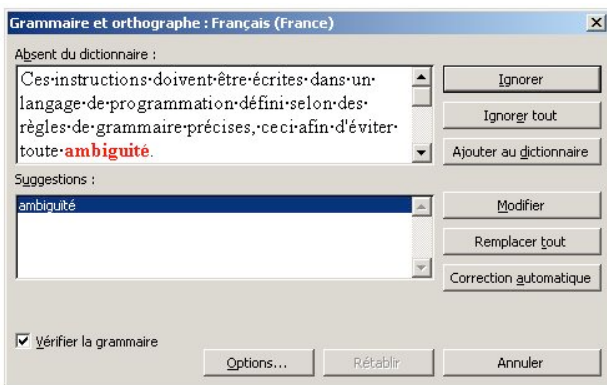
Grammaire et orthographe : Français (France)

Absent du dictionnaire :

Ces·instructions·doivent·être·écrites·dans·un·langage·de·programmation·défini·selon·des·règles·de·grammaire·précises,·ceci·afin·d'éviter·toute·ambiguité.

Ignorer

Ignorer tout

Ajouter au dictionnaire

Suggestions :

ambiguïté

Modifier

Remplacer tout

Correction automatique

Vérifier la grammaire

Options...

Rétablir

Annuler